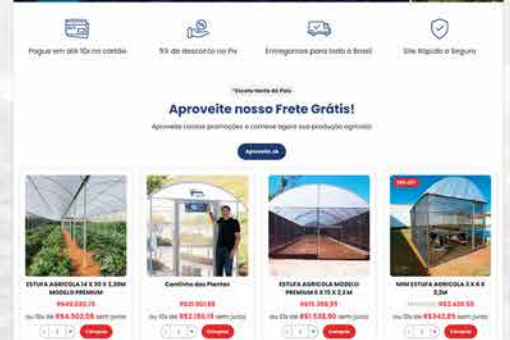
Pague em até 10x no cartão

5% de desconto no Pix

Entregamos para todo o Brasil

Site Rápido e Seguro

*Exceto Norte do País

Aproveite nosso Frete Grátis!

Aproveite nossas promoções e comece agora sua produção agrícola

Aproveite Já

ESTUFA AGRÍCOLA 14 X 30 X 3,20M MODELO PREMIUM

R$49.930,75

ou 10x de R$4.902,08 sem juros

- 1 +

Comprar

Cantinho das Plantas

R$21.901,88

ou 10x de R$2.190,19 sem juros

- 1 +

Comprar

ESTUFA AGRÍCOLA MODELO PREMIUM 6 X 15 X 3,2 M

R$15.386,95

ou 10x de R$1.538,90 sem juros

- 1 +

Comprar

5% OFF

MINI ESTUFA AGRÍCOLA 3 X 6 X 2,2M

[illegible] R$3.428,50

ou 10x de R$342,85 sem juros

- 1 +

Comprar